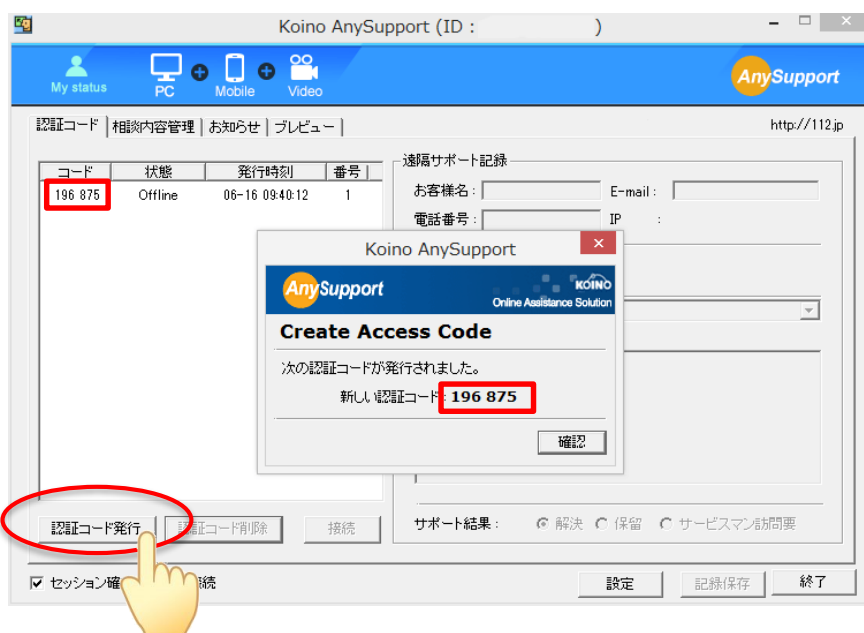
Koino AnySupport (ID : )

My status

PC

Mobile

Video

AnySupport

認証コード | 相談内容管理 | お知らせ | プレビュー |

http://112.jp

| コード | 状態 | 発行時刻 | 番号 |
|---|---|---|---|
| 196 875 | Offline | 06-16 09:40:12 | 1 |

遠隔サポート記録

お客様名 :

E-mail :

電話番号 :

IP :

Koino AnySupport

AnySupport

KOINO

Online Assistance Solution

Create Access Code

次の認証コードが発行されました。

新しい認証コード : 196 875

確認

認証コード発行

認証コード削除

接続

サポート結果 :

解決

保留

サービスマン訪問要

セッション確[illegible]続

設定

記録保存

終了